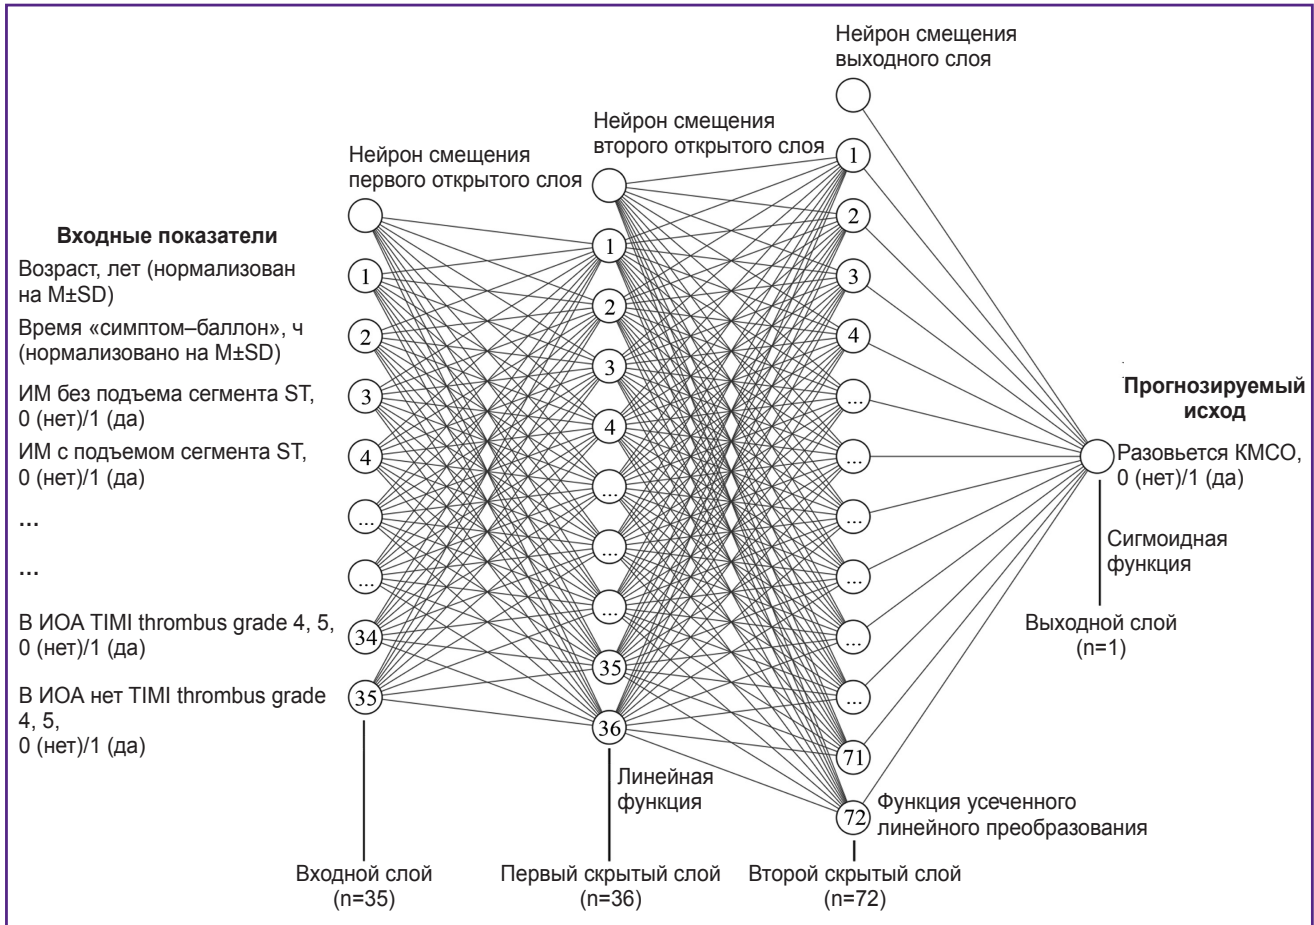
Входные показатели

Возраст, лет (нормализован на M±SD)

Время «симптом–баллон», ч (нормализовано на M±SD)

ИМ без подъема сегмента ST, 0 (нет)/1 (да)

ИМ с подъемом сегмента ST, 0 (нет)/1 (да)

...

...

В ИОА TIMI thrombus grade 4, 5, 0 (нет)/1 (да)

В ИОА нет TIMI thrombus grade 4, 5, 0 (нет)/1 (да)

Нейрон смещения первого открытого слоя

1
2
3
4
...
...
34
35

Входной слой (n=35)

Нейрон смещения второго открытого слоя

1
2
3
4
...
...
...
35
36

Линейная функция

Первый скрытый слой (n=36)

Нейрон смещения выходного слоя

1
2
3
4
...
...
...
...
...
...
71
72

Функция усеченного линейного преобразования

Второй скрытый слой (n=72)

Прогнозируемый исход

Разовьется КМСО, 0 (нет)/1 (да)

Сигмоидная функция

Выходной слой (n=1)